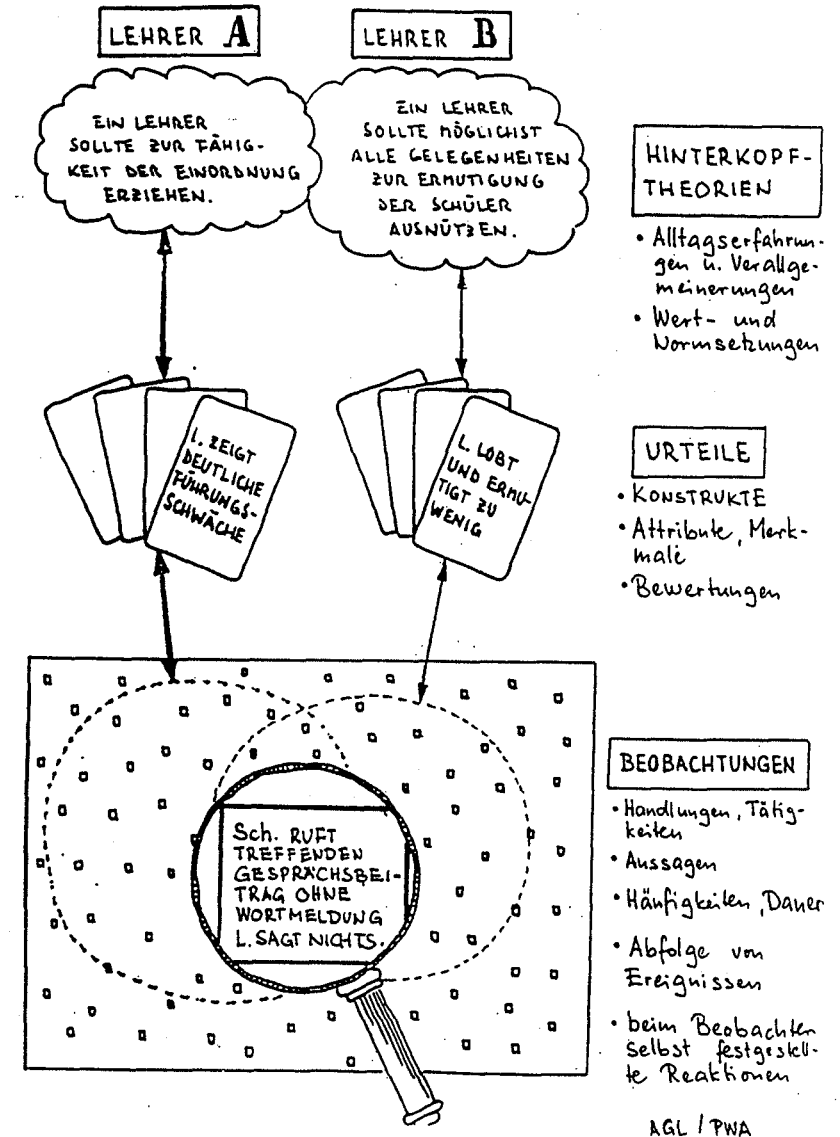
LEHRER A

LEHRER B

EIN LEHRER SOLLTE ZUR FÄHIGKEIT DER EINORDNUNG ERZIEHEN.

EIN LEHRER SOLLTE MÖGLICHST ALLE GELEGENHEITEN ZUR ERMUTIGUNG DER SCHÜLER AUSNÜTZEN.

HINTERKOPF-THEORIEN

• Alltagserfahrungen u. Verallgemeinerungen
• Wert- und Normsetzungen

L. ZEIGT DEUTLICHE FÜHRUNGS-SCHWÄCHE

L. LOBT UND ERMUTIGT ZU WENIG

URTEILE

• KONSTRUKTE
• Attribute, Merkmale
• Bewertungen

Sch. RUFT TREFFENDEN GESPRÄCHSBEITRAG OHNE WORTMELDUNG L. SAGT NICHTS.

BEOBACHTUNGEN

• Handlungen, Tätigkeiten
• Aussagen
• Häufigkeiten, Dauer
• Abfolge von Ereignissen
• beim Beobachten selbst festgestellte Reaktionen

AGL / PWA